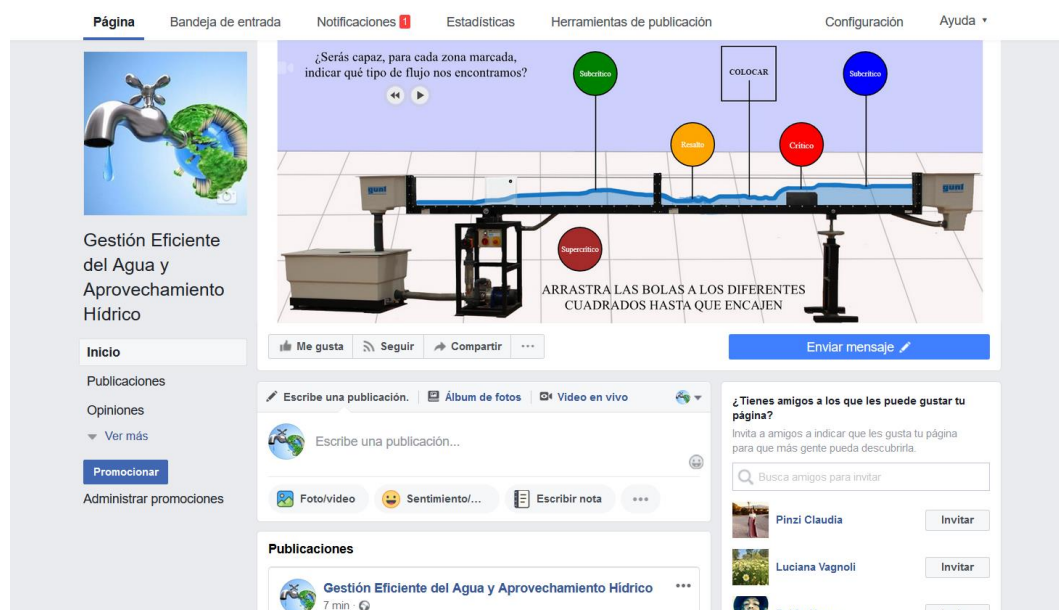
Página Bandeja de entrada Notificaciones 1 Estadísticas Herramientas de publicación Configuración Ayuda ▾

Gestión Eficiente del Agua y Aprovechamiento Hídrico

Inicio
Publicaciones
Opiniones
Ver más
Promocionar
Administrar promociones

¿Serás capaz, para cada zona marcada, indicar qué tipo de flujo nos encontramos?

Subcrítico
COLOCAR
Subcrítico
Resalto
Crítico
gunt
gunt
Supercrítico

ARRASTRA LAS BOLAS A LOS DIFERENTES CUADRADOS HASTA QUE ENCAJEN

Me gusta Seguir Compartir ···
Enviar mensaje

Escribe una publicación. Álbum de fotos Video en vivo
Escribe una publicación...
Foto/video Sentimiento/... Escribir nota ···

Publicaciones
Gestión Eficiente del Agua y Aprovechamiento Hídrico ···
7 min ·

¿Tienes amigos a los que les puede gustar tu página?
Invita a amigos a indicar que les gusta tu página para que más gente pueda descubrirla.
Busca amigos para invitar
Pinzi Claudia Invitar
Luciana Vagnoli Invitar